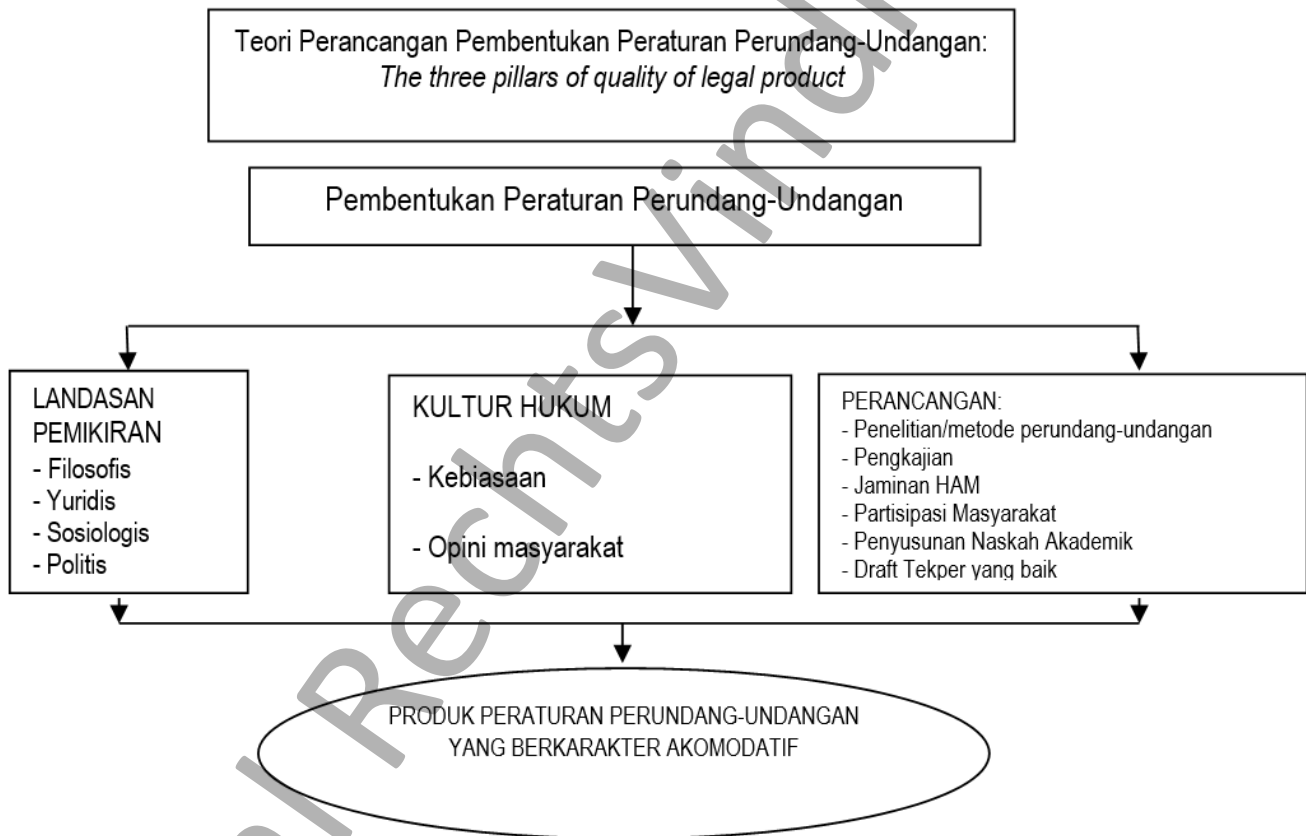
Teori Perancangan Pembentukan Peraturan Perundang-Undangan:
*The three pillars of quality of legal product*

Pembentukan Peraturan Perundang-Undangan

LANDASAN PEMIKIRAN
- Filosofis
- Yuridis
- Sosiologis
- Politis

KULTUR HUKUM
- Kebiasaan
- Opini masyarakat

PERANCANGAN:
- Penelitian/metode perundang-undangan
- Pengkajian
- Jaminan HAM
- Partisipasi Masyarakat
- Penyusunan Naskah Akademik
- Draft Tekper yang baik

PRODUK PERATURAN PERUNDANG-UNDANGAN YANG BERKARAKTER AKOMODATIF

Rechtsvindi